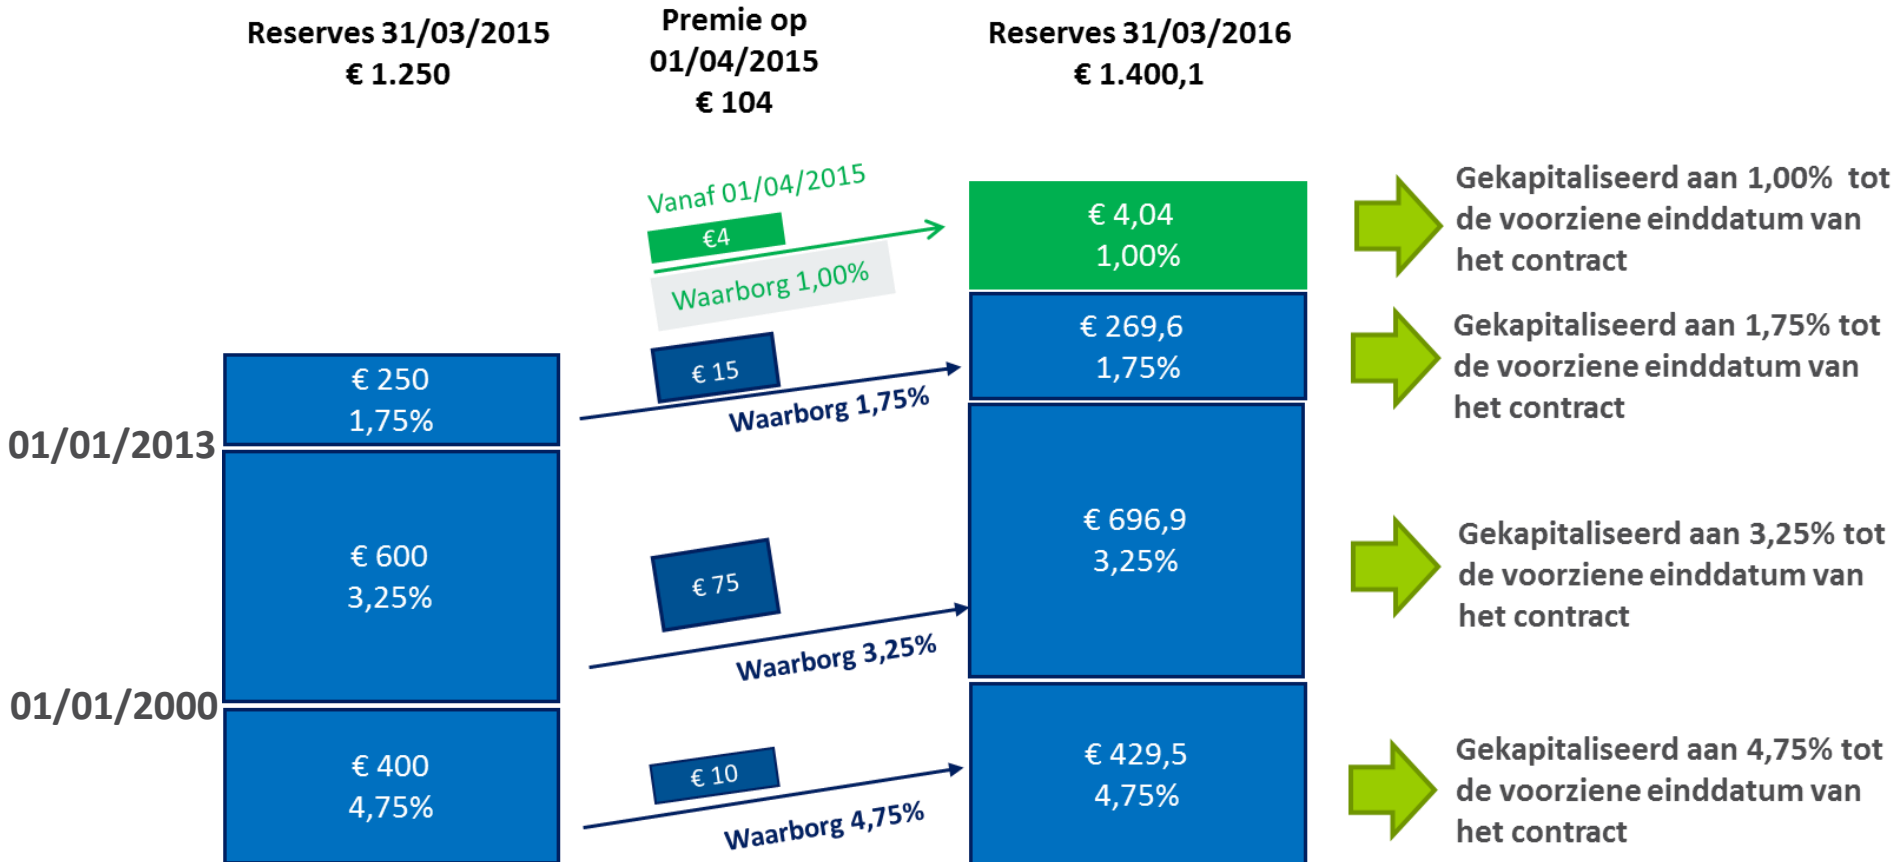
Reserves 31/03/2015
€ 1.250

Premie op
01/04/2015
€ 104

Reserves 31/03/2016
€ 1.400,1

Vanaf 01/04/2015

€4

Waarborg 1,00%

€ 4,04
1,00%

Gekapitaliseerd aan 1,00% tot de voorziene einddatum van het contract

€ 250
1,75%

01/01/2013

€ 15

Waarborg 1,75%

€ 269,6
1,75%

Gekapitaliseerd aan 1,75% tot de voorziene einddatum van het contract

€ 600
3,25%

€ 75

Waarborg 3,25%

€ 696,9
3,25%

Gekapitaliseerd aan 3,25% tot de voorziene einddatum van het contract

01/01/2000

€ 400
4,75%

€ 10

Waarborg 4,75%

€ 429,5
4,75%

Gekapitaliseerd aan 4,75% tot de voorziene einddatum van het contract